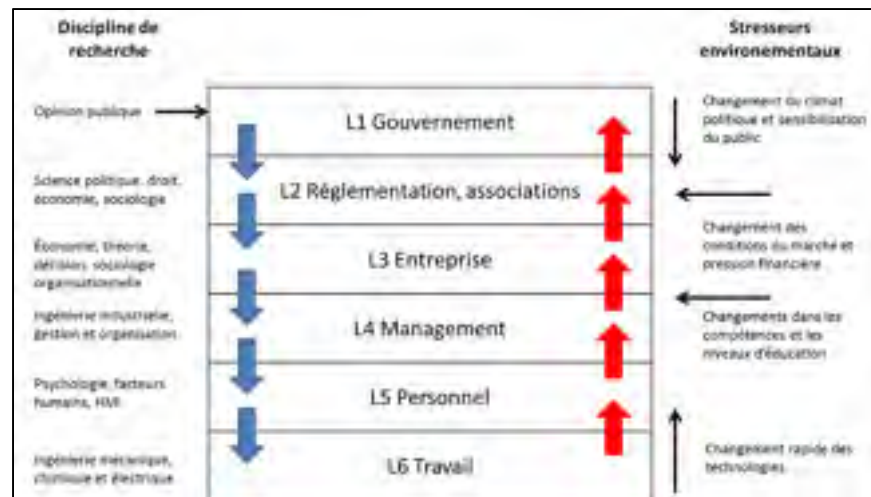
Discipline de recherche

Opinion publique

Science politique, droit, économie, sociologie

Économie, théorie, décision, sociologie organisationnelle

Ingénierie industrielle, gestion et organisation

Psychologie, facteurs humains, HMI

Ingénierie mécanique, chimique et électrique

L1 Gouvernement

L2 Réglementation, associations

L3 Entreprise

L4 Management

L5 Personnel

L6 Travail

Stresseurs environementaux

Changement du climat politique et sensibilisation du public

Changement des conditions du marché et pression financière

Changements dans les compétences et les niveaux d'éducation

Changement rapide des technologies